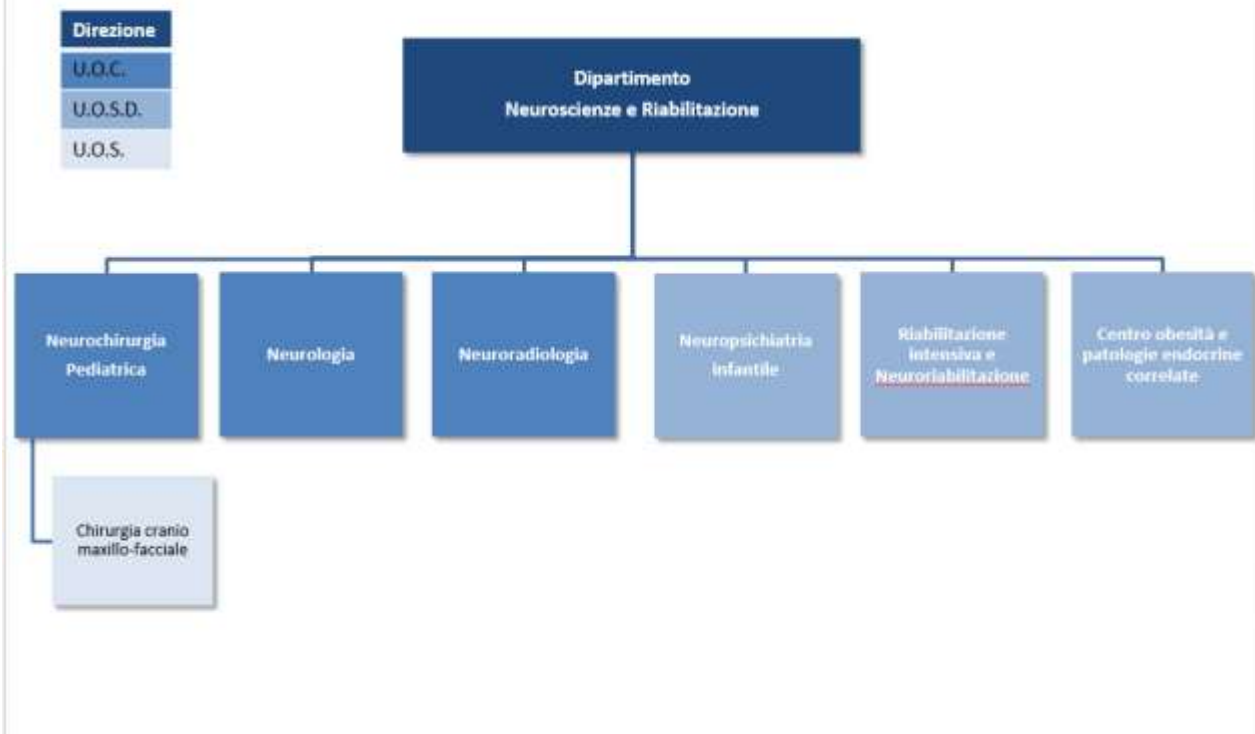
Direzione
U.O.C.
U.O.S.D.
U.O.S.

Dipartimento
Neuroscienze e Riabilitazione

Neurochirurgia Pediatrica

Neurologia

Neuroradiologia

Neuropsichiatria infantile

Riabilitazione intensiva e Neuroriabilitazione

Centro obesità e patologie endocrine correlate

Chirurgia cranio maxillo-facciale